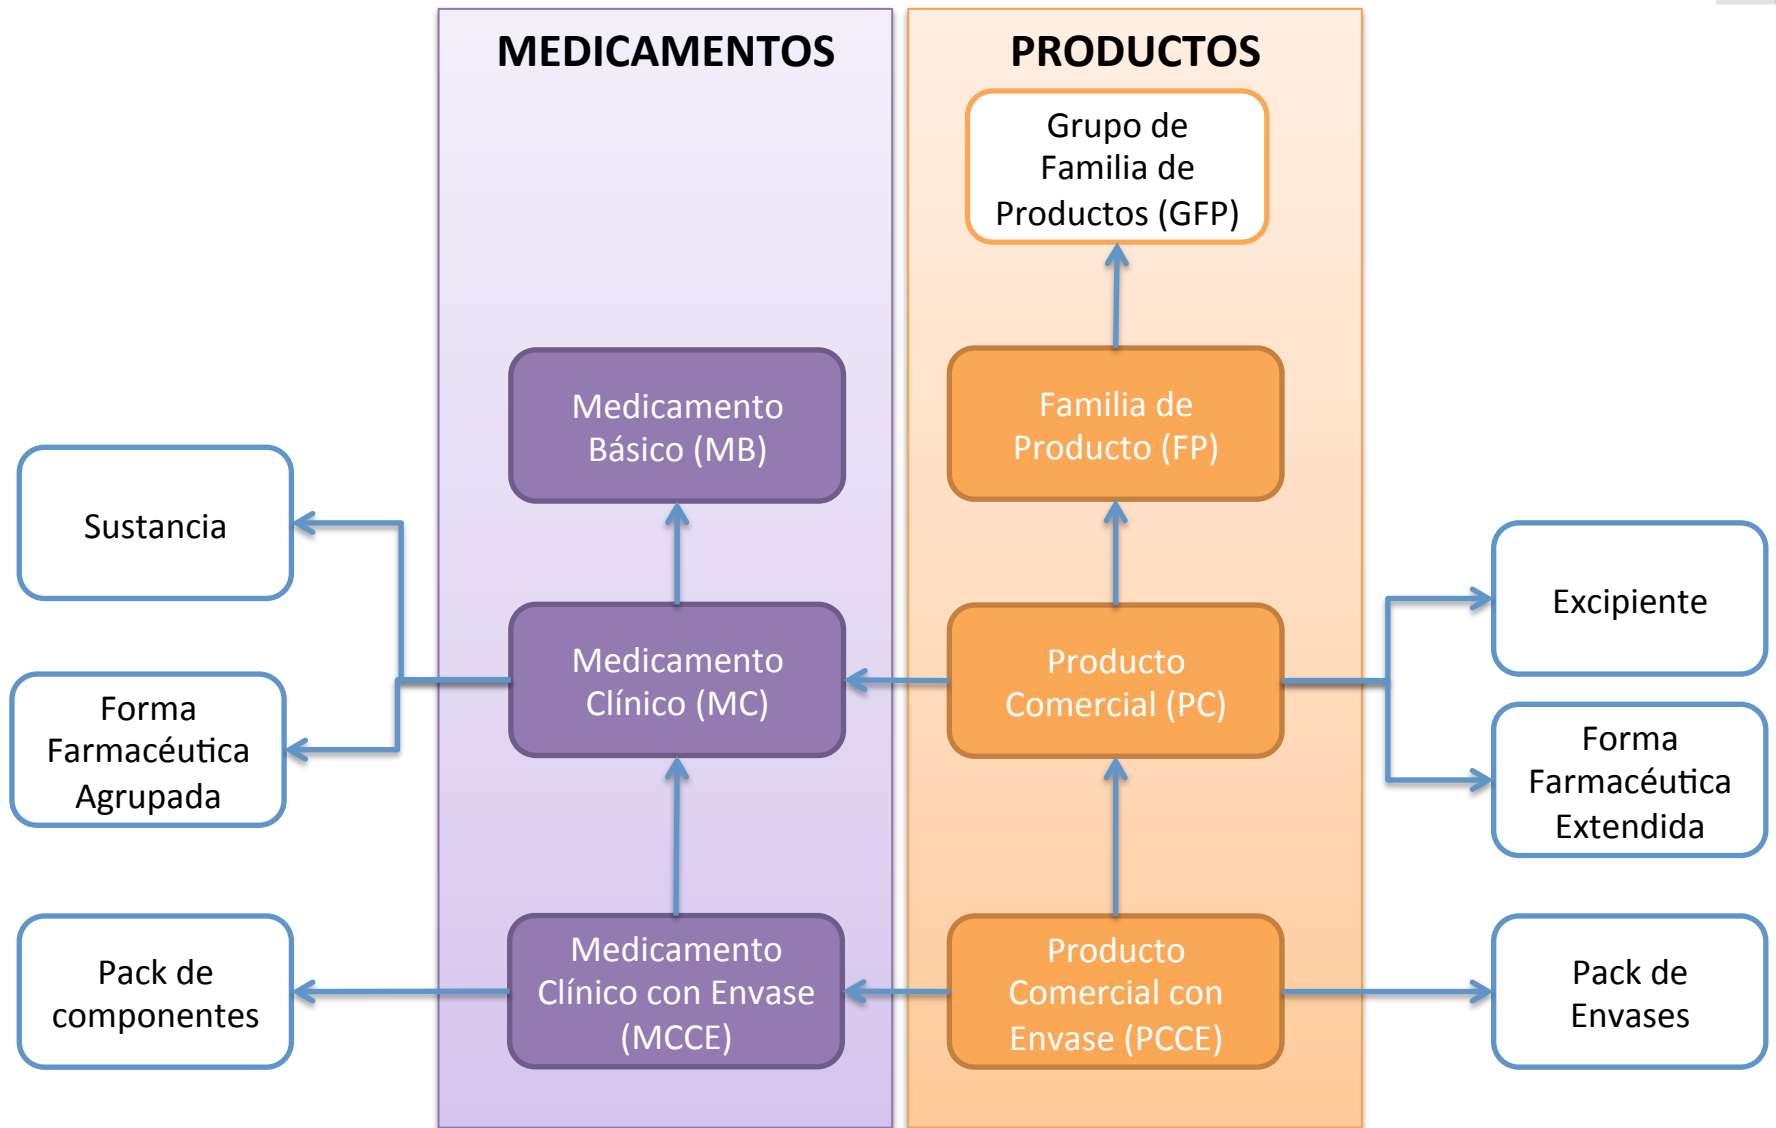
MEDICAMENTOS

PRODUCTOS

Grupo de Familia de Productos (GFP)

Medicamento Básico (MB)

Familia de Producto (FP)

Sustancia

Excipiente

Medicamento Clínico (MC)

Producto Comercial (PC)

Forma Farmacéutica Agrupada

Forma Farmacéutica Extendida

Pack de componentes

Medicamento Clínico con Envase (MCCE)

Producto Comercial con Envase (PCCE)

Pack de Envases